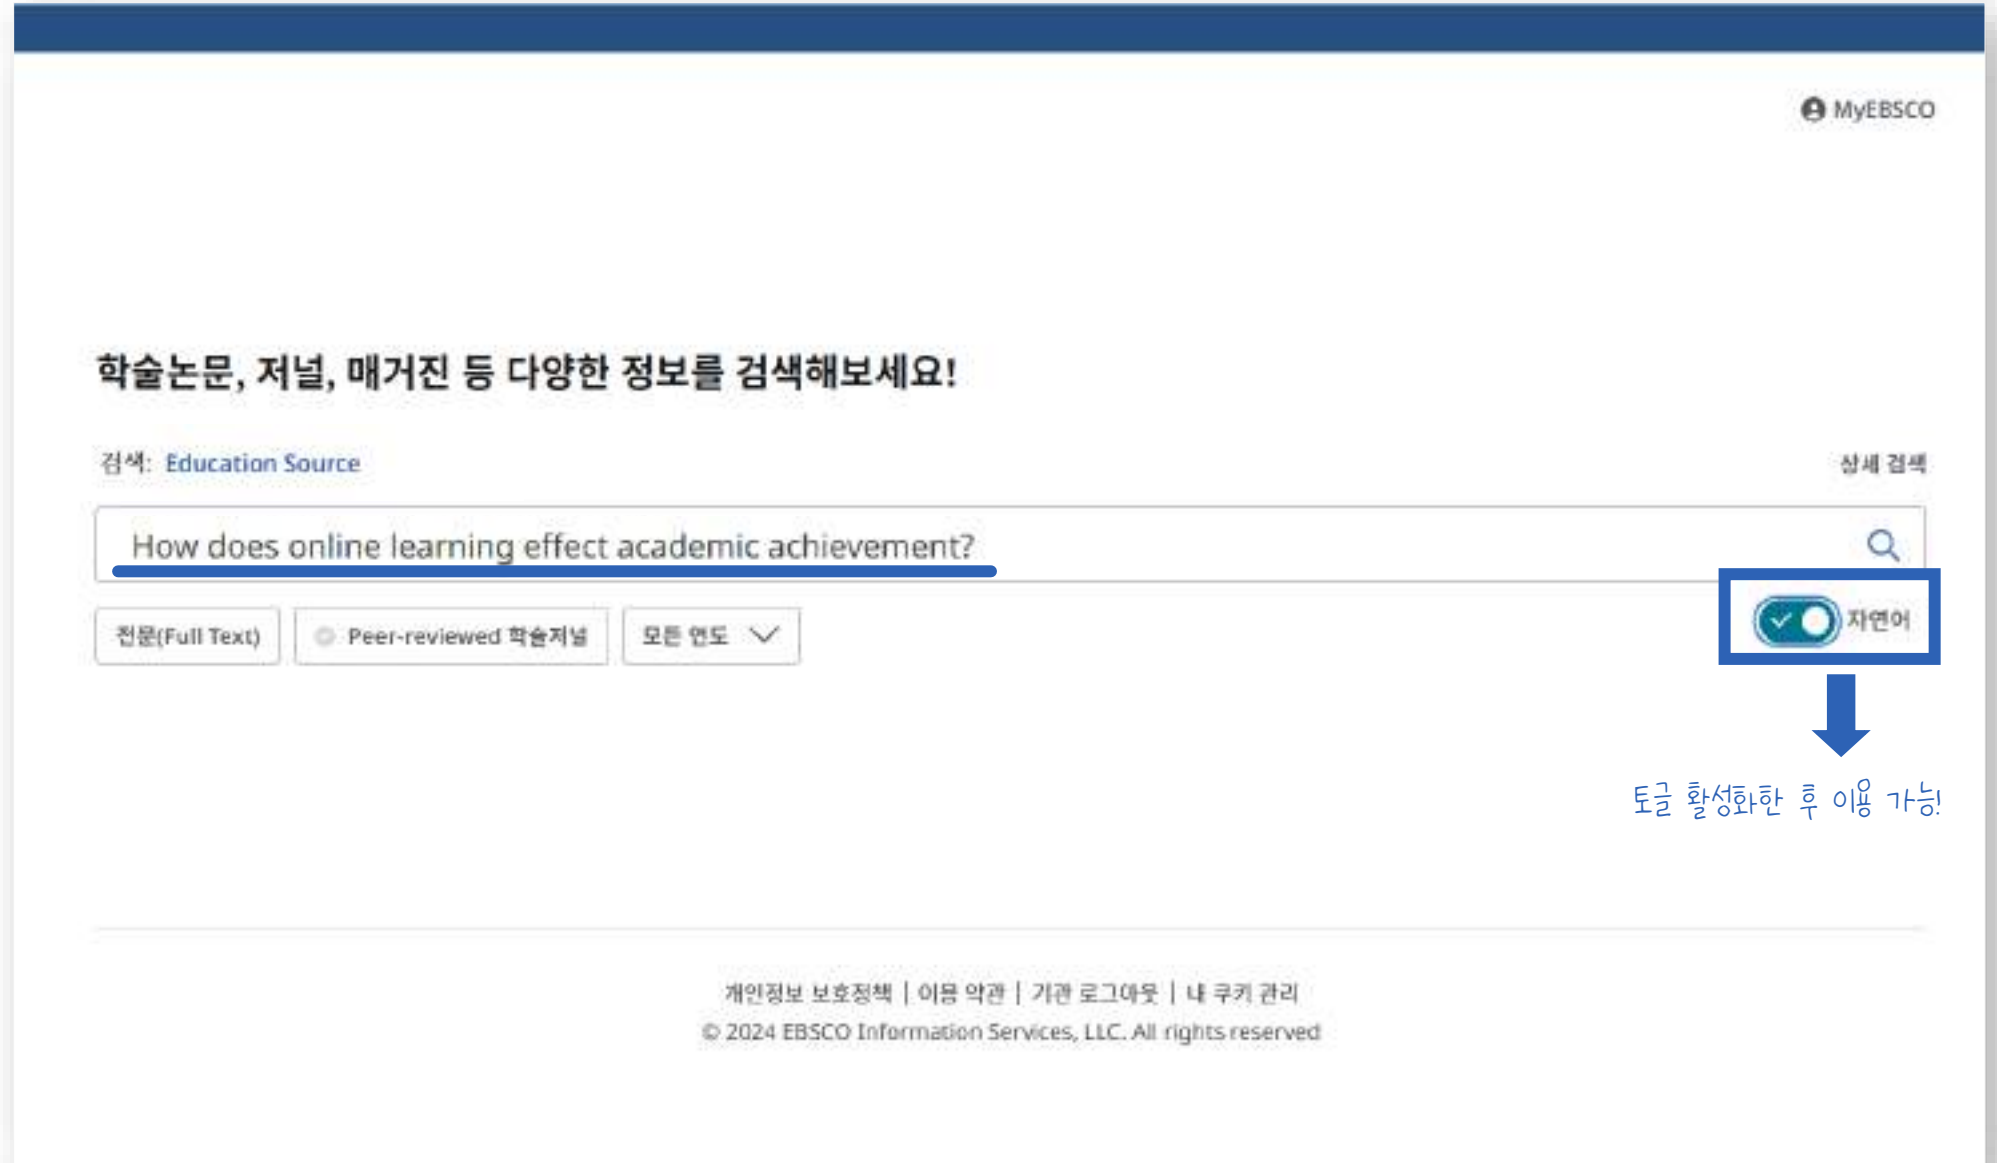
MyEBSCO

학술논문, 저널, 매거진 등 다양한 정보를 검색해보세요!

검색: Education Source

상세 검색

How does online learning effect academic achievement?

전문(Full Text)

Peer-reviewed 학술저널

모든 연도

자연어

토글 활성화한 후 이용 가능!

개인정보 보호정책 | 이용 약관 | 기관 로그아웃 | 내 쿠키 관리

© 2024 EBSCO Information Services, LLC. All rights reserved